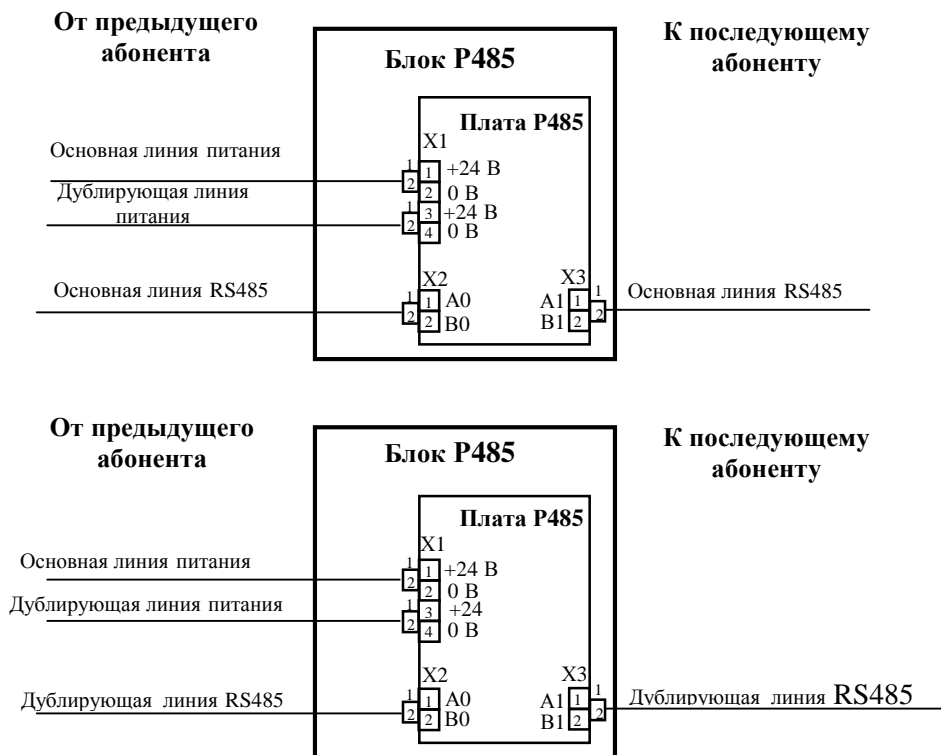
От предыдущего абонента

Блок Р485

К последующему абоненту

Плата Р485

X1

Основная линия питания

1
2

1 +24 В
2 0 В

Дублирующая линия питания

1
2

3 +24 В
4 0 В

X2

Основная линия RS485

1
2

1 A0
2 B0

X3

A1 1
B1 2

1
2

Основная линия RS485

От предыдущего абонента

Блок Р485

К последующему абоненту

Плата Р485

X1

Основная линия питания

1
2

1 +24 В
2 0 В

Дублирующая линия питания

1
2

3 +24
4 0 В

X2

Дублирующая линия RS485

1
2

1 A0
2 B0

X3

A1 1
B1 2

1
2

Дублирующая линия RS485